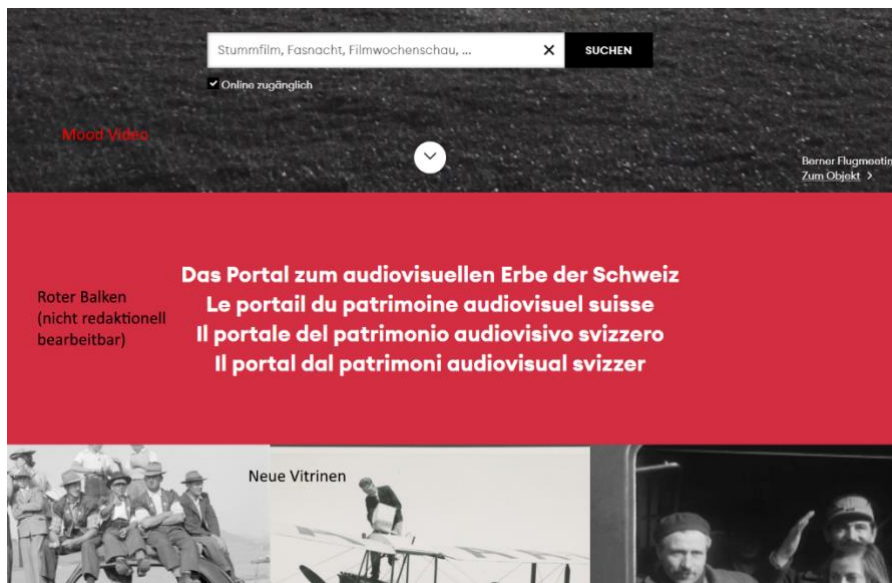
Stummfilm, Fasnacht, Filmwochenschau, ...

×

SUCHEN

Online zugänglich

Mood Video

Berner Flugmeeting
Zum Objekt >

Roter Balken (nicht redaktionell bearbeitbar)

Das Portal zum audiovisuellen Erbe der Schweiz
Le portail du patrimoine audiovisuel suisse
Il portale del patrimonio audiovisivo svizzero
Il portal dal patrimoni audiovisual svizzer

Neue Vitrinen